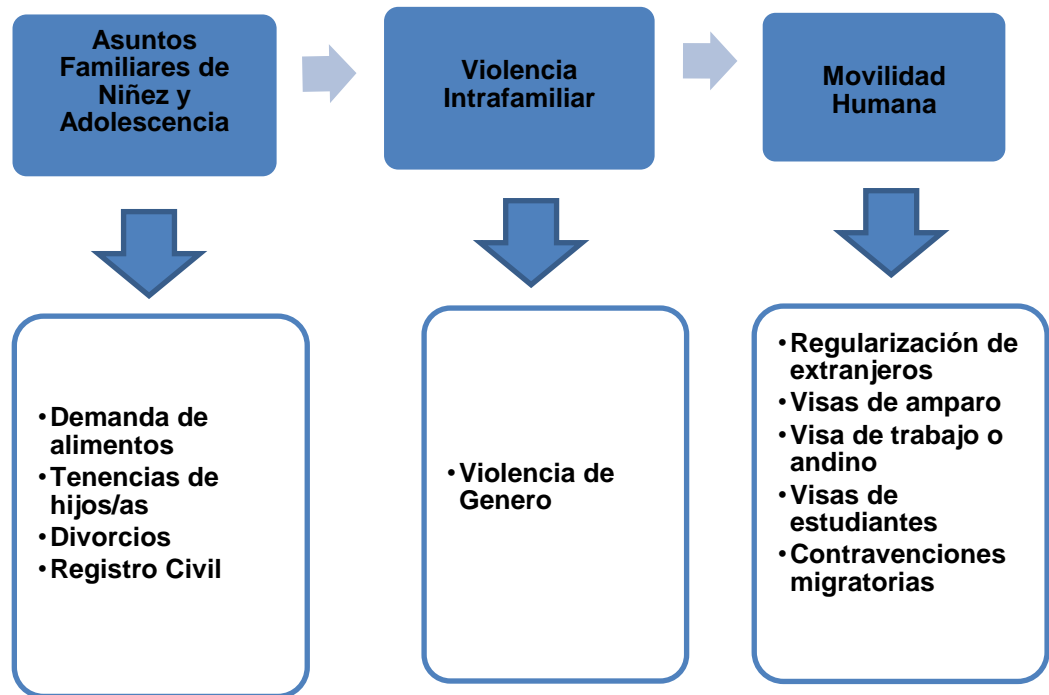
Asuntos Familiares de Niñez y Adolescencia

Violencia Intrafamiliar

Movilidad Humana

• Demanda de alimentos
• Tenencias de hijos/as
• Divorcios
• Registro Civil

• Violencia de Genero

• Regularización de extranjeros
• Visas de amparo
• Visa de trabajo o andino
• Visas de estudiantes
• Contravenciones migratorias